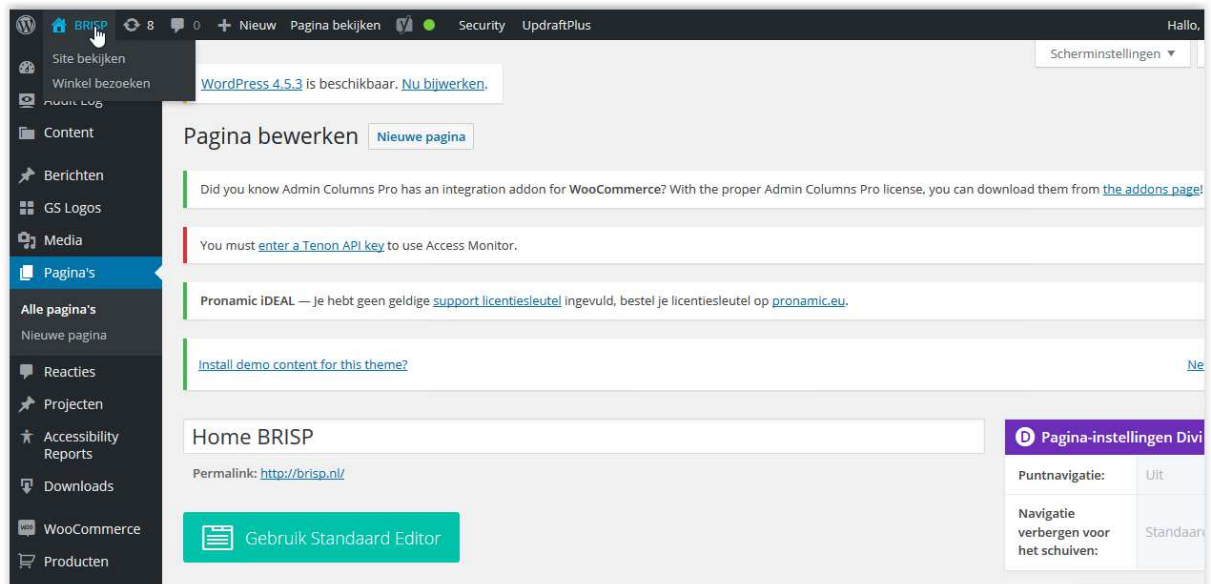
BRISP 8 0 + Nieuw Pagina bekijken Security UpdraftPlus Hallo,

Site bekijken
Winkel bezoeken

Audit Log
Content
Berichten
GS Logos
Media
Pagina's
Alle pagina's
Nieuwe pagina
Reacties
Projecten
Accessibility Reports
Downloads
WooCommerce
Producten

Scherminstellingen ▼

WordPress 4.5.3 is beschikbaar. Nu bijwerken.

Pagina bewerken Nieuwe pagina

Did you know Admin Columns Pro has an integration addon for WooCommerce? With the proper Admin Columns Pro license, you can download them from the addons page!

You must enter a Tenon API key to use Access Monitor.

Pronamic iDEAL — Je hebt geen geldige support licentiesleutel ingevuld, bestel je licentiesleutel op pronamic.eu.

Install demo content for this theme?

Ne

Home BRISP

Permalink: http://brisp.nl/

Gebruik Standaard Editor

Pagina-instellingen Divi

| Puntnavigatie: | Uit |
|---|---|
| Navigatie verbergen voor het schuiven: | Standaar |